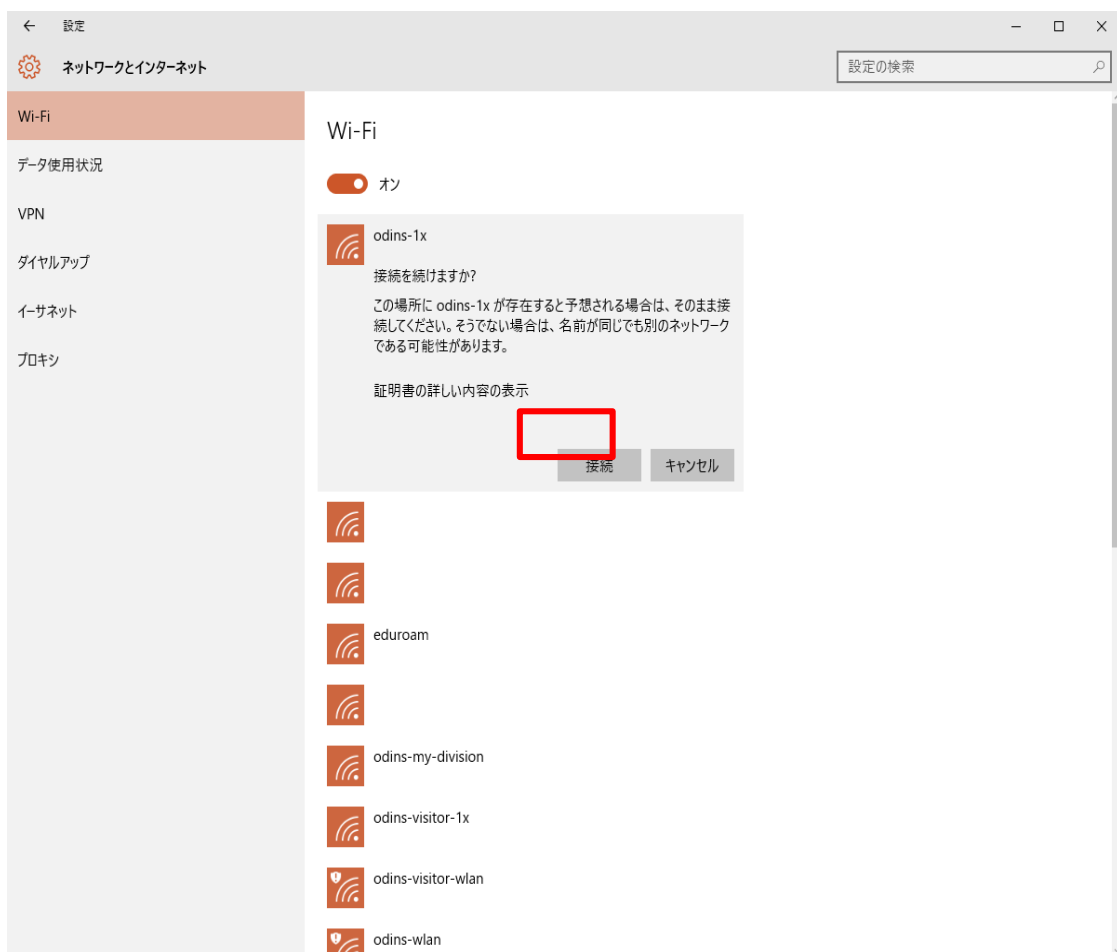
← 設定

ネットワークとインターネット

設定の検索

Wi-Fi

データ使用状況

VPN

ダイヤルアップ

イーサネット

プロキシ

Wi-Fi

オン

odins-1x

接続を続けますか?

この場所に odins-1x が存在すると予想される場合は、そのまま接続してください。そうでない場合は、名前が同じでも別のネットワークである可能性があります。

証明書の詳しい内容の表示

接続 キャンセル

eduroam

odins-my-division

odins-visitor-1x

odins-visitor-wlan

odins-wlan